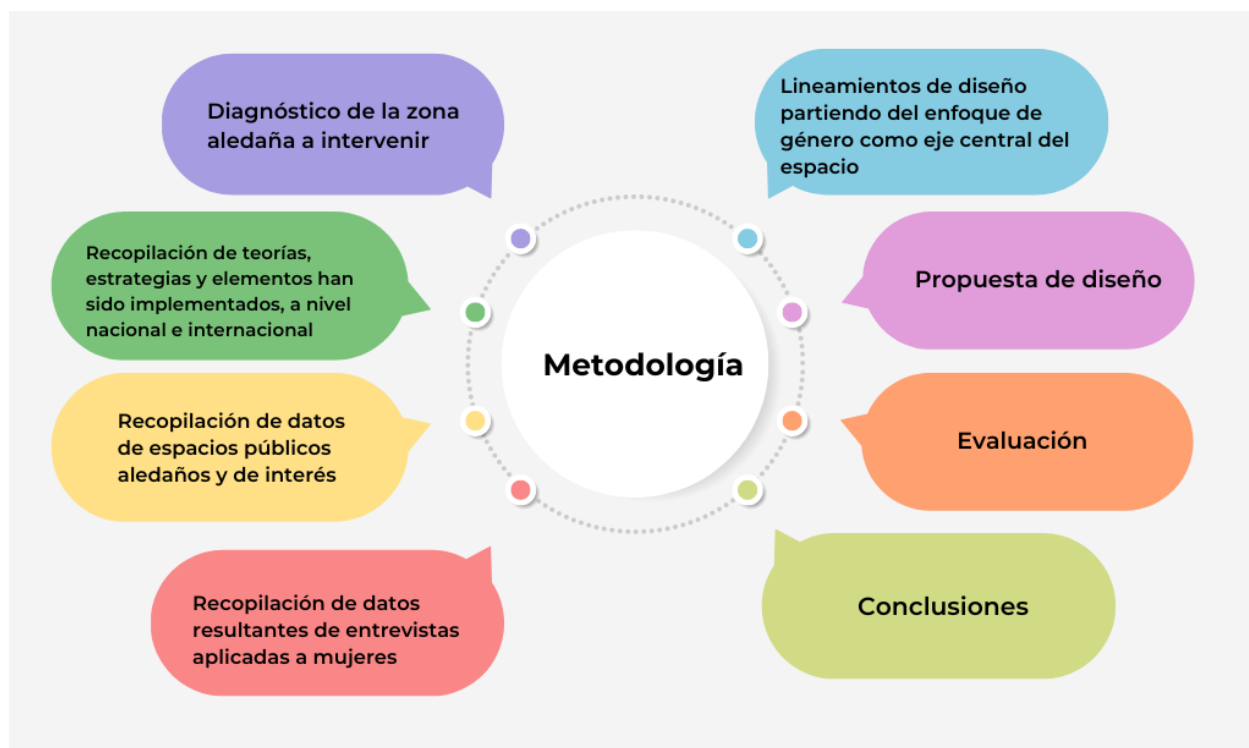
Metodología

Diagnóstico de la zona aledaña a intervenir

Recopilación de teorías, estrategias y elementos han sido implementados, a nivel nacional e internacional

Recopilación de datos de espacios públicos aledaños y de interés

Recopilación de datos resultantes de entrevistas aplicadas a mujeres

Lineamientos de diseño partiendo del enfoque de género como eje central del espacio

Propuesta de diseño

Evaluación

Conclusiones